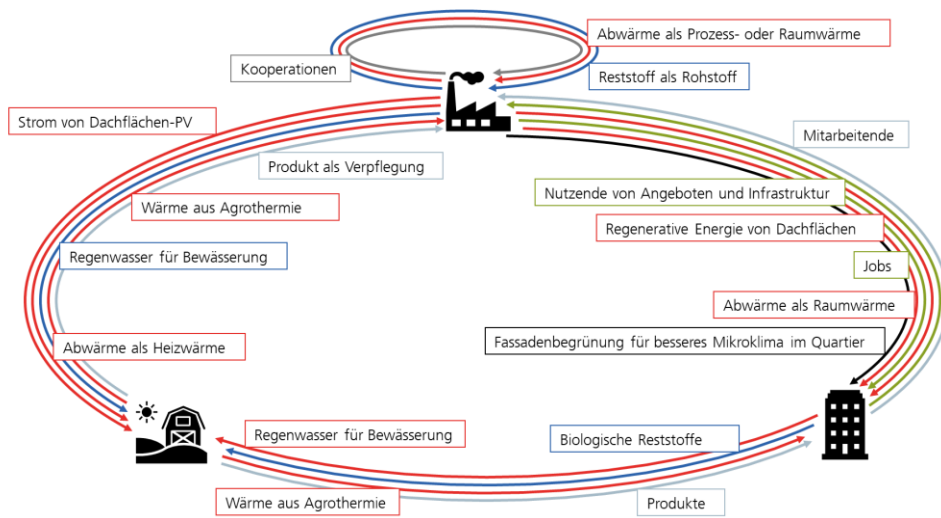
Abwärme als Prozess- oder Raumwärme

Kooperationen

Reststoff als Rohstoff

Strom von Dachflächen-PV

Mitarbeitende

Produkt als Verpflegung

Nutzende von Angeboten und Infrastruktur

Wärme aus Agrothermie

Regenerative Energie von Dachflächen

Regenwasser für Bewässerung

Jobs

Abwärme als Raumwärme

Fassadenbegrünung für besseres Mikroklima im Quartier

Abwärme als Heizwärme

Regenwasser für Bewässerung

Biologische Reststoffe

Wärme aus Agrothermie

Produkte